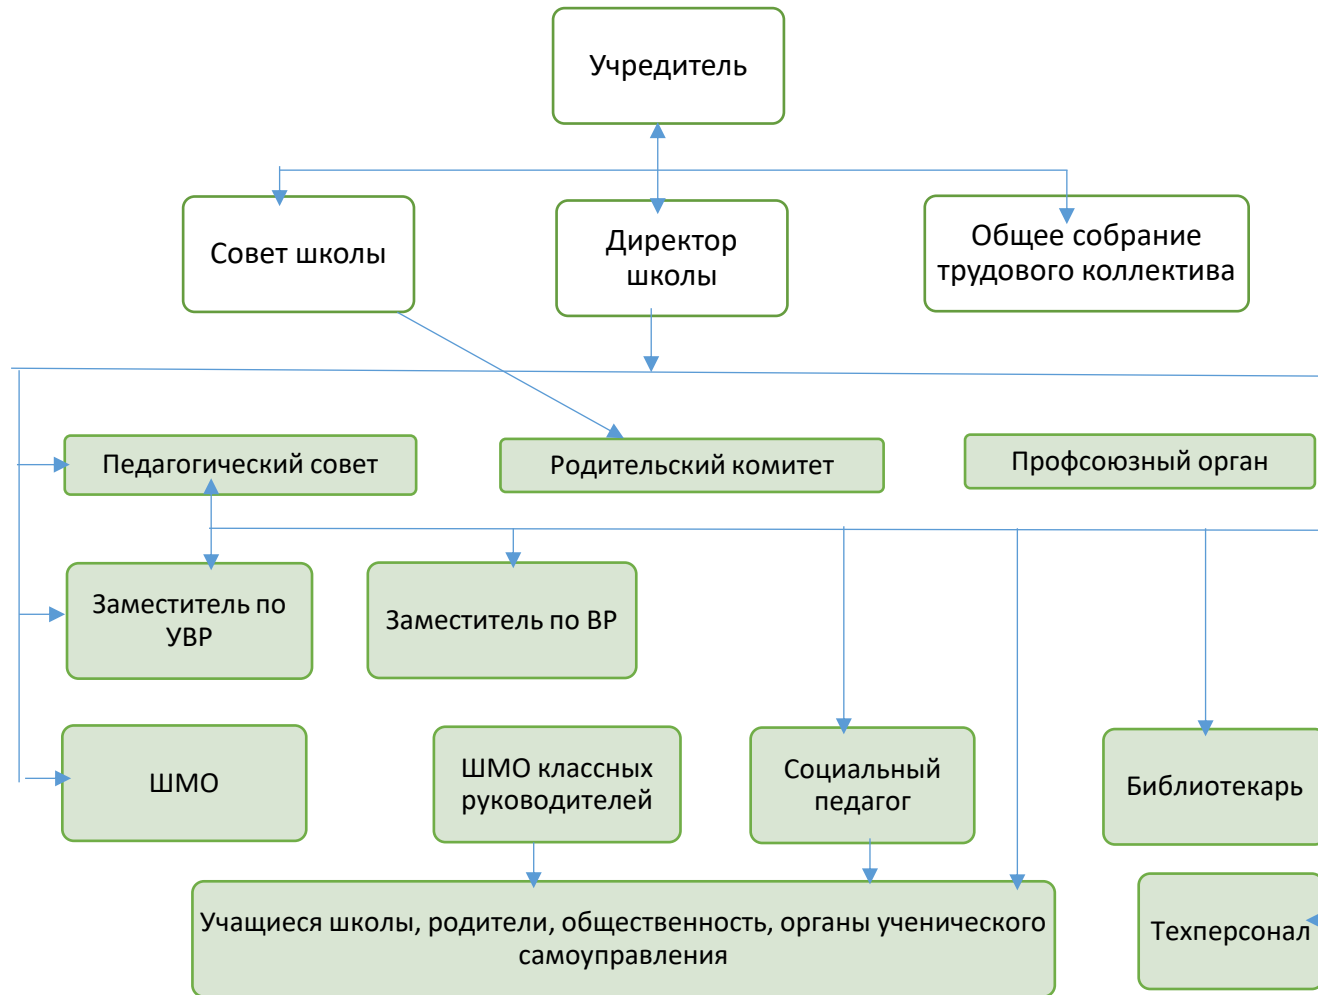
Учредитель

Совет школы

Директор школы

Общее собрание трудового коллектива

Педагогический совет

Родительский комитет

Профсоюзный орган

Заместитель по УВР

Заместитель по ВР

ШМО

ШМО классных руководителей

Социальный педагог

Библиотекарь

Учащиеся школы, родители, общественность, органы ученического самоуправления

Техперсонал